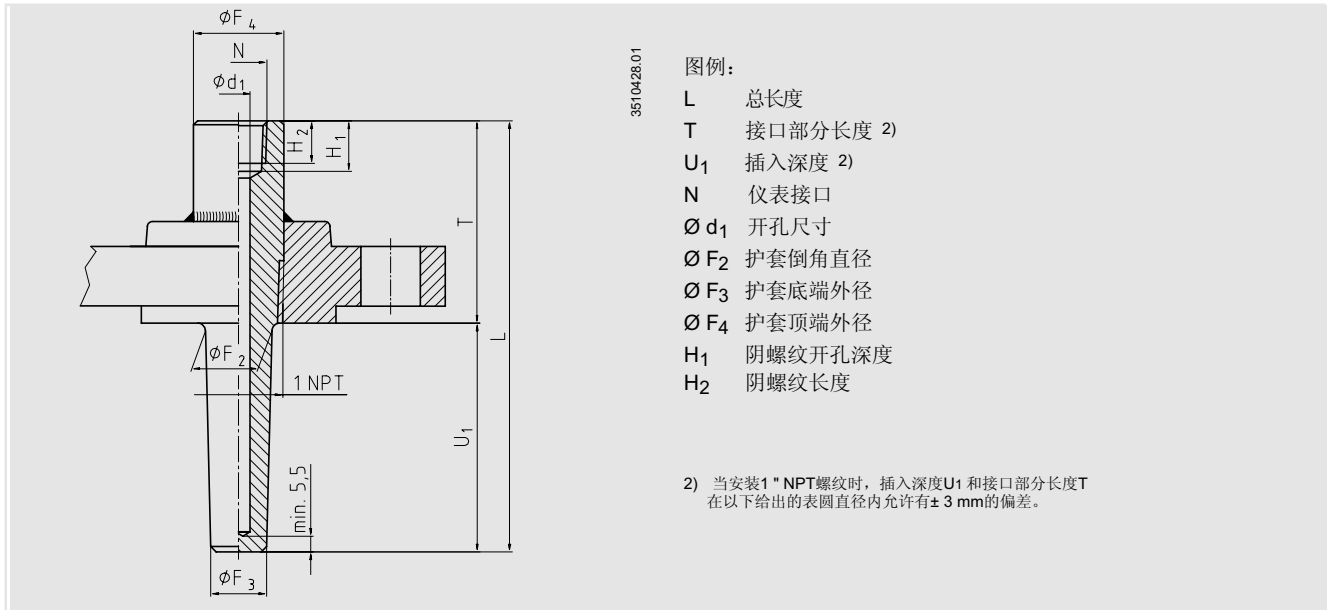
$\varnothing F_4$
N
$\varnothing d_1$
$H_2$
$H_1$
T
L
$\varnothing F_2$
1 NPT
$U_1$
min. 5,5
$\varnothing F_3$

3510428.01

图例：
L 总长度
T 接口部分长度 2)
$U_1$ 插入深度 2)
N 仪表接口
Ø $d_1$ 开孔尺寸
Ø $F_2$ 护套倒角直径
Ø $F_3$ 护套底端外径
Ø $F_4$ 护套顶端外径
$H_1$ 阴螺纹开孔深度
$H_2$ 阴螺纹长度

2) 当安装1 " NPT螺纹时，插入深度U1 和接口部分长度T 在以下给出的表圆直径内允许有± 3 mm的偏差。